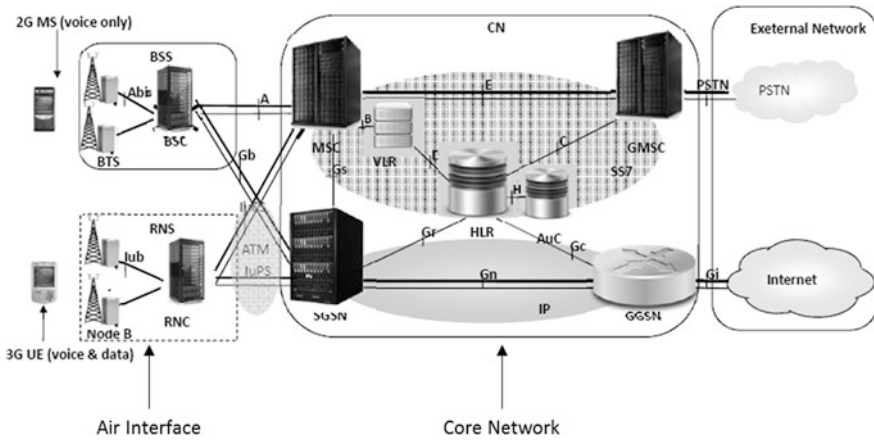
2G MS (voice only)

BSS

Abis

BTS

BSC

A

Gb

CN

E

B

MSC

VLR

F

Gs

C

GMSC

SS7

H

HLR

PSTN

PSTN

Exeternal Network

RNS

Iub

Node B

RNC

IuCS

ATM

IuPS

SGSN

Gr

AuC

Gc

Gn

IP

GGSN

Gi

Internet

3G UE (voice & data)

Air Interface

Core Network